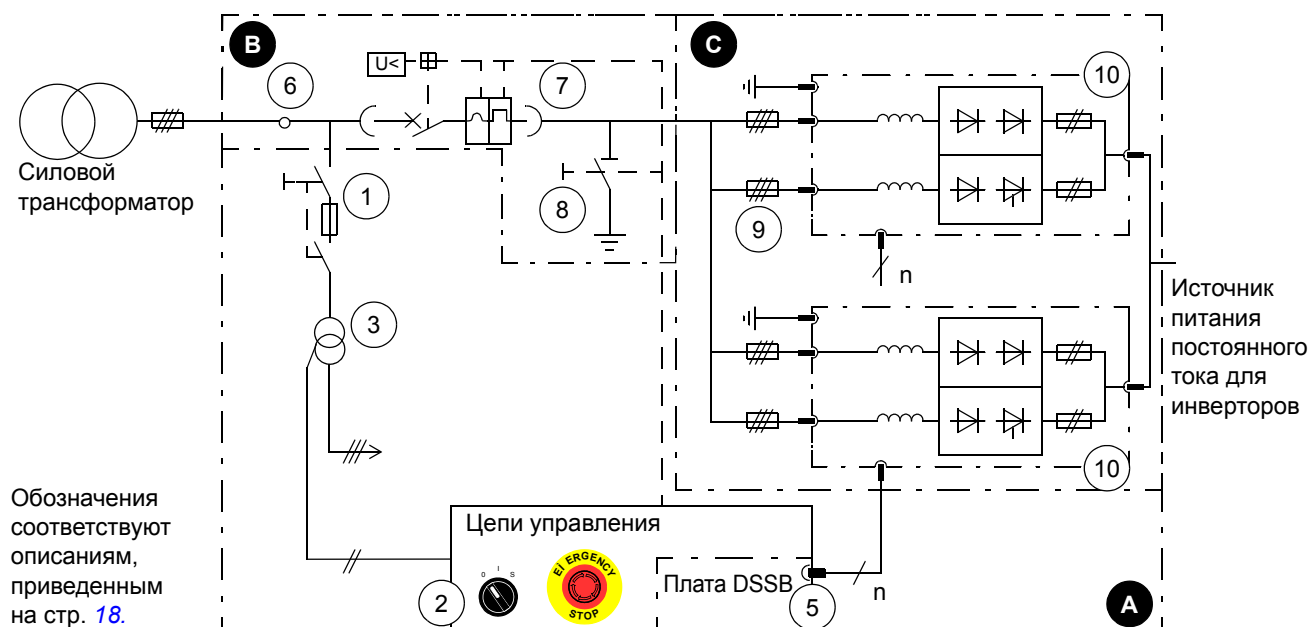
B
C
U<
6
7
10
Силовой трансформатор
1
8
9
3
n
Источник питания постоянного тока для инверторов
10
Обозначения соответствуют описаниям, приведенным на стр. 18.
Цепи управления
0 I S
EI ERGENCY STOP
Плата DSSB
2
5
n
A